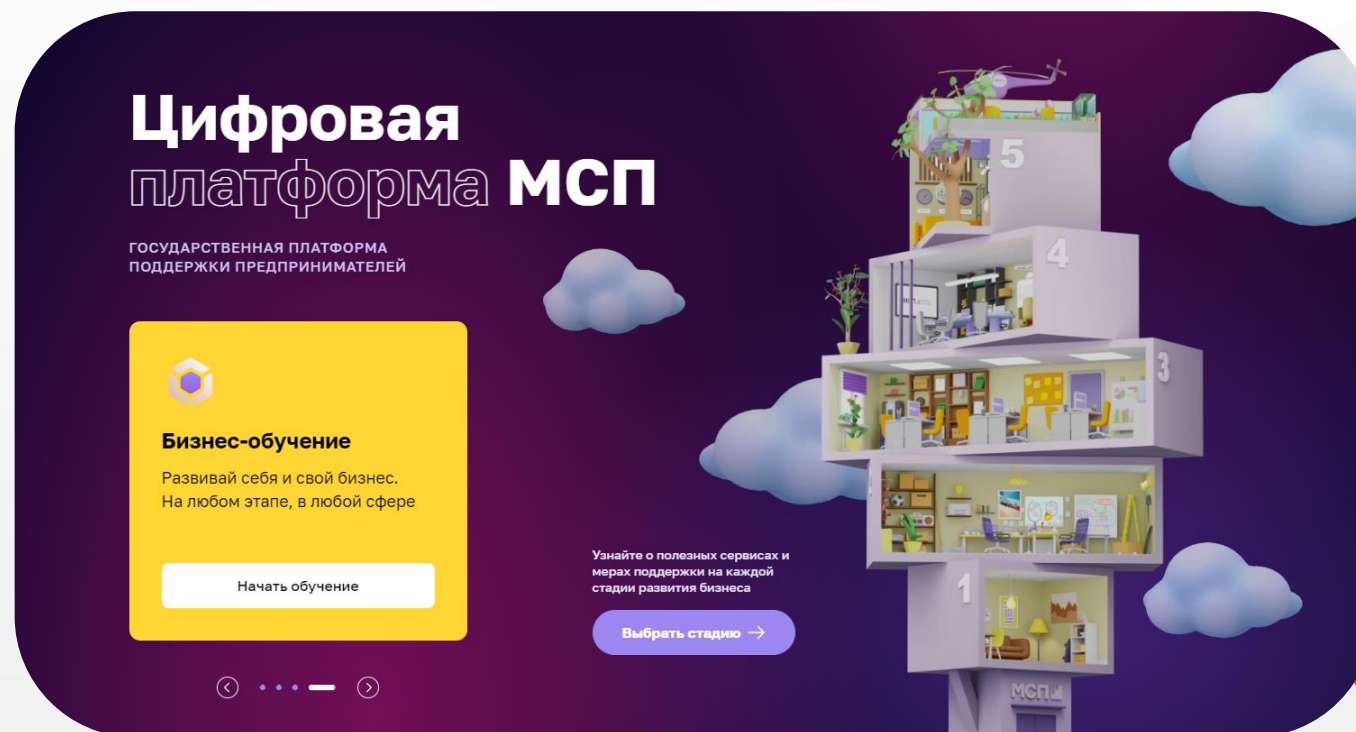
Цифровая
платформа МСП

ГОСУДАРСТВЕННАЯ ПЛАТФОРМА ПОДДЕРЖКИ ПРЕДПРИНИМАТЕЛЕЙ

Бизнес-обучение

Развивай себя и свой бизнес. На любом этапе, в любой сфере

Начать обучение

Узнайте о полезных сервисах и мерах поддержки на каждой стадии развития бизнеса

Выбрать стадию →

5
4
3
1
МСП